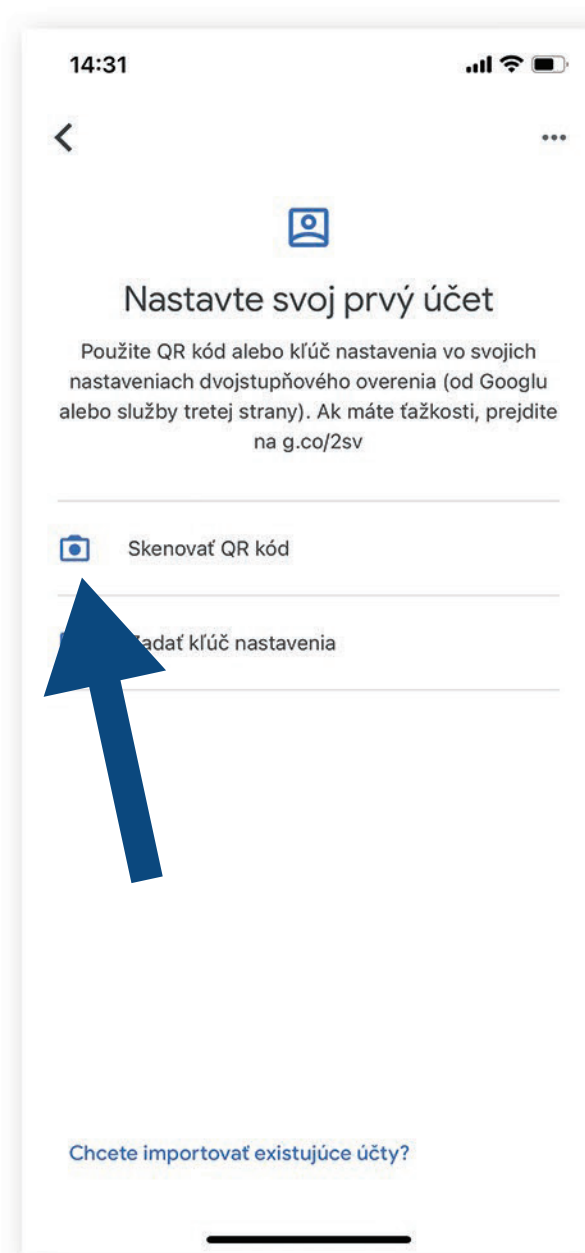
14:31

<

...

Nastavte svoj prvý účet

Použite QR kód alebo kľúč nastavenia vo svojich nastaveniach dvojstupňového overenia (od Googlu alebo služby tretej strany). Ak máte ťažkosti, prejdite na g.co/2sv

Skenovať QR kód

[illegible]adať kľúč nastavenia

Chcete importovať existujúce účty?